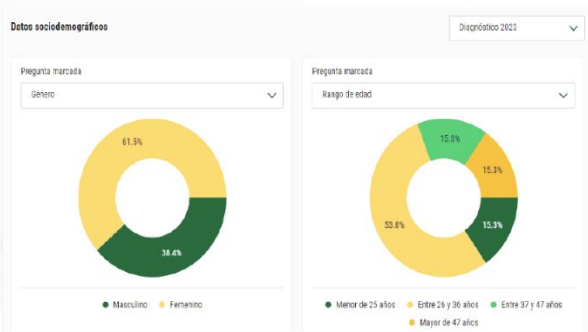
Datos sociodemográficos

Diagnóstico 2023

Pregunta marcada

Género

61.5%

38.4%

Masculino Femenino

Pregunta marcada

Rango de edad

15.3%

15.3%

53.8%

15.3%

Menor de 25 años Entre 26 y 36 años Entre 37 y 47 años Mayor de 47 años